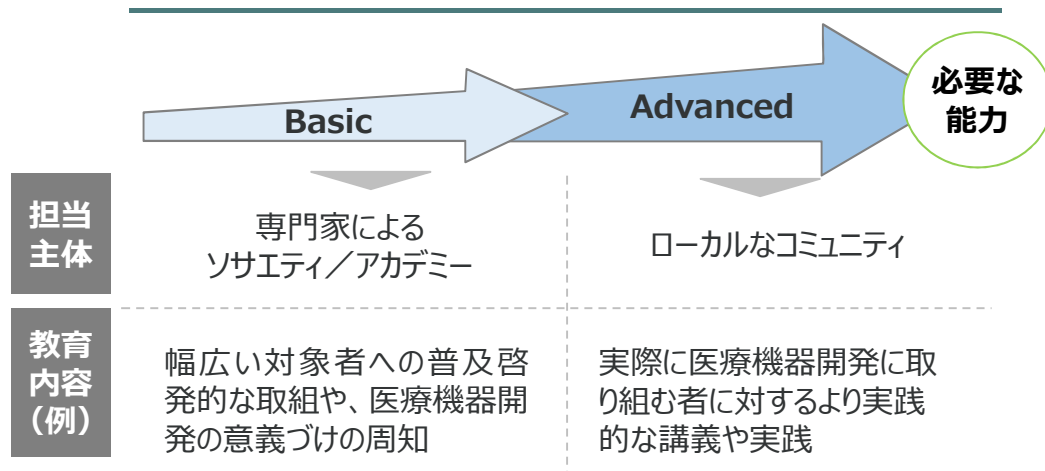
Basic

Advanced

必要な能力

担当主体

専門家によるソサエティ／アカデミー

ローカルなコミュニティ

教育内容（例）

幅広い対象者への普及啓発的な取組や、医療機器開発の意義づけの周知

実際に医療機器開発に取り組む者に対するより実践的な講義や実践